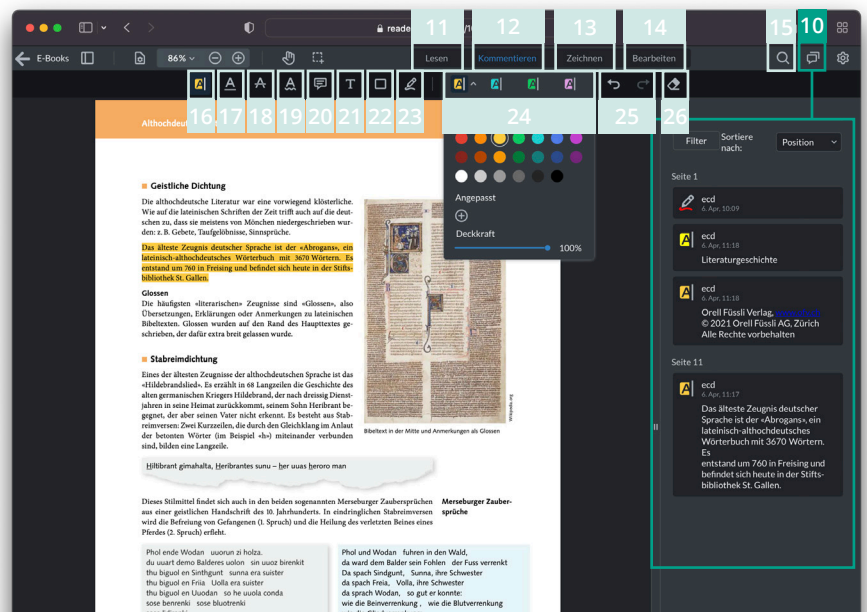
reade

E-Books

86%

11 Lesen
12 Kommentieren
13 Zeichnen
14 Bearbeiten
15
10

16 17 18 19 20 21 22 23 24 25 26

Althochdeu

Angepasst

Deckkraft

100%

Filter

Sortiere nach:

Position

Seite 1

ecd
6. Apr. 10:09

ecd
6. Apr. 11:18
Literaturgeschichte

ecd
6. Apr. 11:18
Orell Füssli Verlag, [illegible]
© 2021 Orell Füssli AG, Zürich
Alle Rechte vorbehalten

Seite 11

ecd
6. Apr. 11:17
Das älteste Zeugnis deutscher Sprache ist der «Abrogans», ein lateinisch-althochdeutsches Wörterbuch mit 3670 Wörtern. Es
entstand um 760 in Freising und befindet sich heute in der Stiftsbibliothek St. Gallen.

■ Geistliche Dichtung

Die althochdeutsche Literatur war eine vorwiegend klösterliche. Wie auf die lateinischen Schriften der Zeit trifft auch auf die deutschen zu, dass sie meistens von Mönchen niedergeschrieben wurden: z. B. Gebete, Taufgelöbnisse, Sinnsprüche.

Das älteste Zeugnis deutscher Sprache ist der «Abrogans», ein lateinisch-althochdeutsches Wörterbuch mit 3670 Wörtern. Es entstand um 760 in Freising und befindet sich heute in der Stiftsbibliothek St. Gallen.

Glossen
Die häufigsten «literarischen» Zeugnisse sind «Glossen», also Übersetzungen, Erklärungen oder Anmerkungen zu lateinischen Bibeltexten. Glossen wurden auf den Rand des Haupttextes geschrieben, der dafür extra breit gelassen wurde.

■ Stabreimdichtung

Eines der ältesten Zeugnisse der althochdeutschen Sprache ist das «Hildebrandslied». Es erzählt in 68 Langzeilen die Geschichte des alten germanischen Kriegers Hildebrand, der nach dreissig Dienstjahren in seine Heimat zurückkommt, seinem Sohn Heribrant begegnet, der aber seinen Vater nicht erkennt. Es besteht aus Stabreimversen: Zwei Kurzzeilen, die durch den Gleichklang im Anlaut der betonten Wörter (im Beispiel «h») miteinander verbunden sind, bilden eine Langzeile.

Bibeltext in der Mitte und Anmerkungen als Glossen

Wikipedia.org

Hiltibrant gimahalta, Heribrantes sunu – her uuas heroro man

Dieses Stilmittel findet sich auch in den beiden sogenannten Merseburger Zaubersprüchen aus einer geistlichen Handschrift des 10. Jahrhunderts. In eindringlichen Stabreimversen wird die Befreiung von Gefangenen (1. Spruch) und die Heilung des verletzten Beines eines Pferdes (2. Spruch) erfleht.

Merseburger Zaubersprüche

Phol ende Wodan uuorun zi holza.
du uuart demo Balderes uolon sin uuoz birenkit
thu biguol en Sinthgunt sunna era suister
thu biguol en Friia Uolla era suister
thu biguol en Uuodan so he uuola conda
sose benrenki sose bluotrenki

Phol und Wodan fuhren in den Wald,
da ward dem Balder sein Fohlen der Fuss verrenkt
Da sprach Sindgund, Sunna, ihre Schwester
da sprach Freia, Volla, ihre Schwester
da sprach Wodan, so gut er konnte:
wie die Beinverrenkung , wie die Blutverrenkung